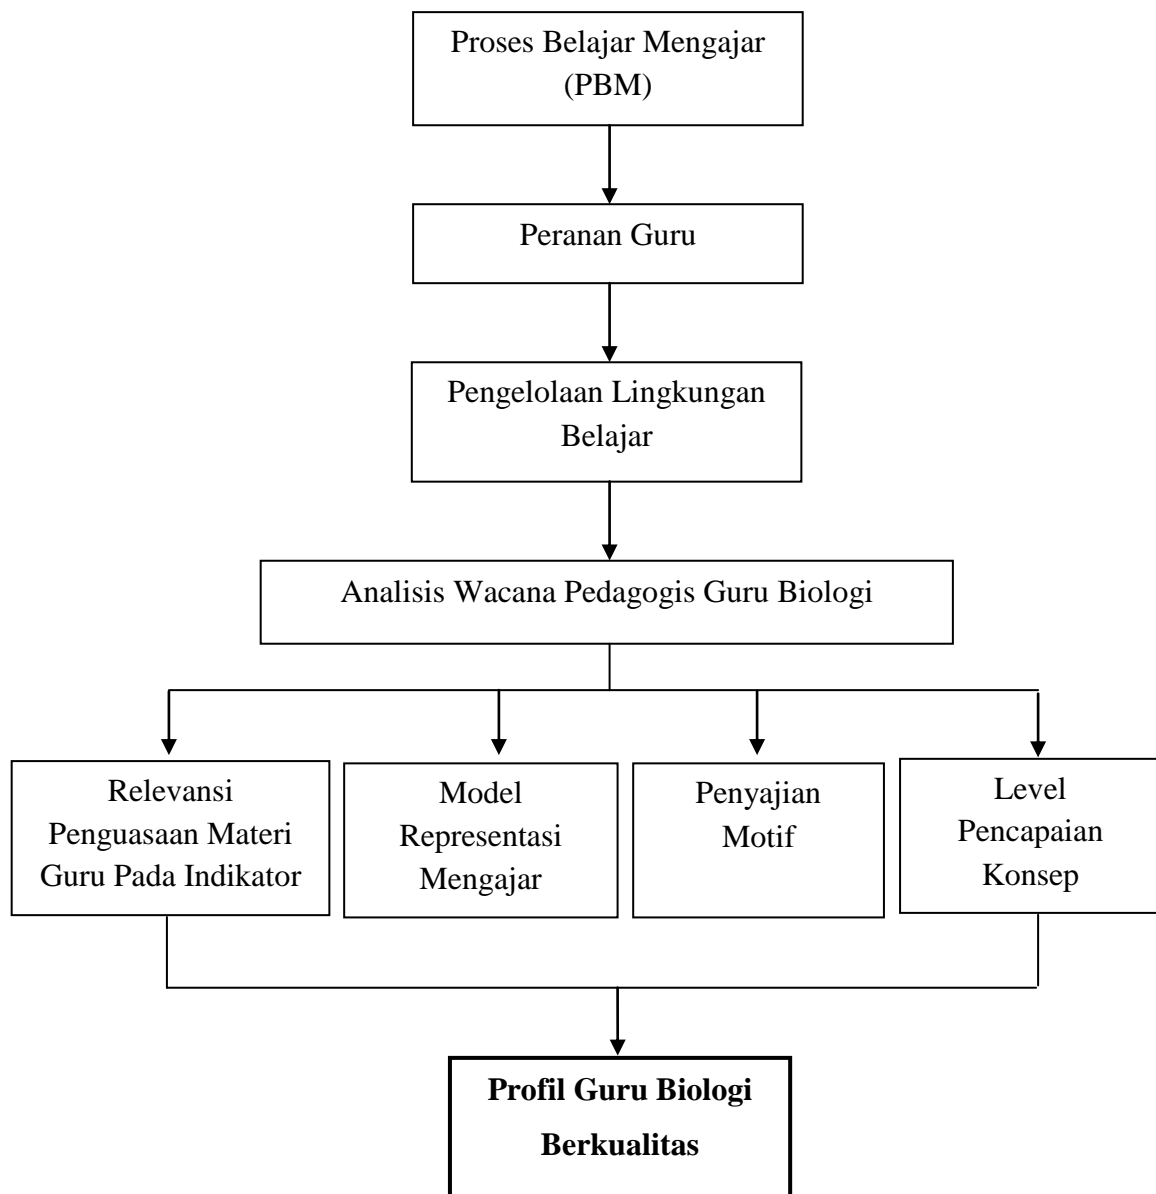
Proses Belajar Mengajar (PBM)

Peranan Guru

Pengelolaan Lingkungan Belajar

Analisis Wacana Pedagogis Guru Biologi

Relevansi Penguasaan Materi Guru Pada Indikator

Model Representasi Mengajar

Penyajian Motif

Level Pencapaian Konsep

**Profil Guru Biologi Berkualitas**